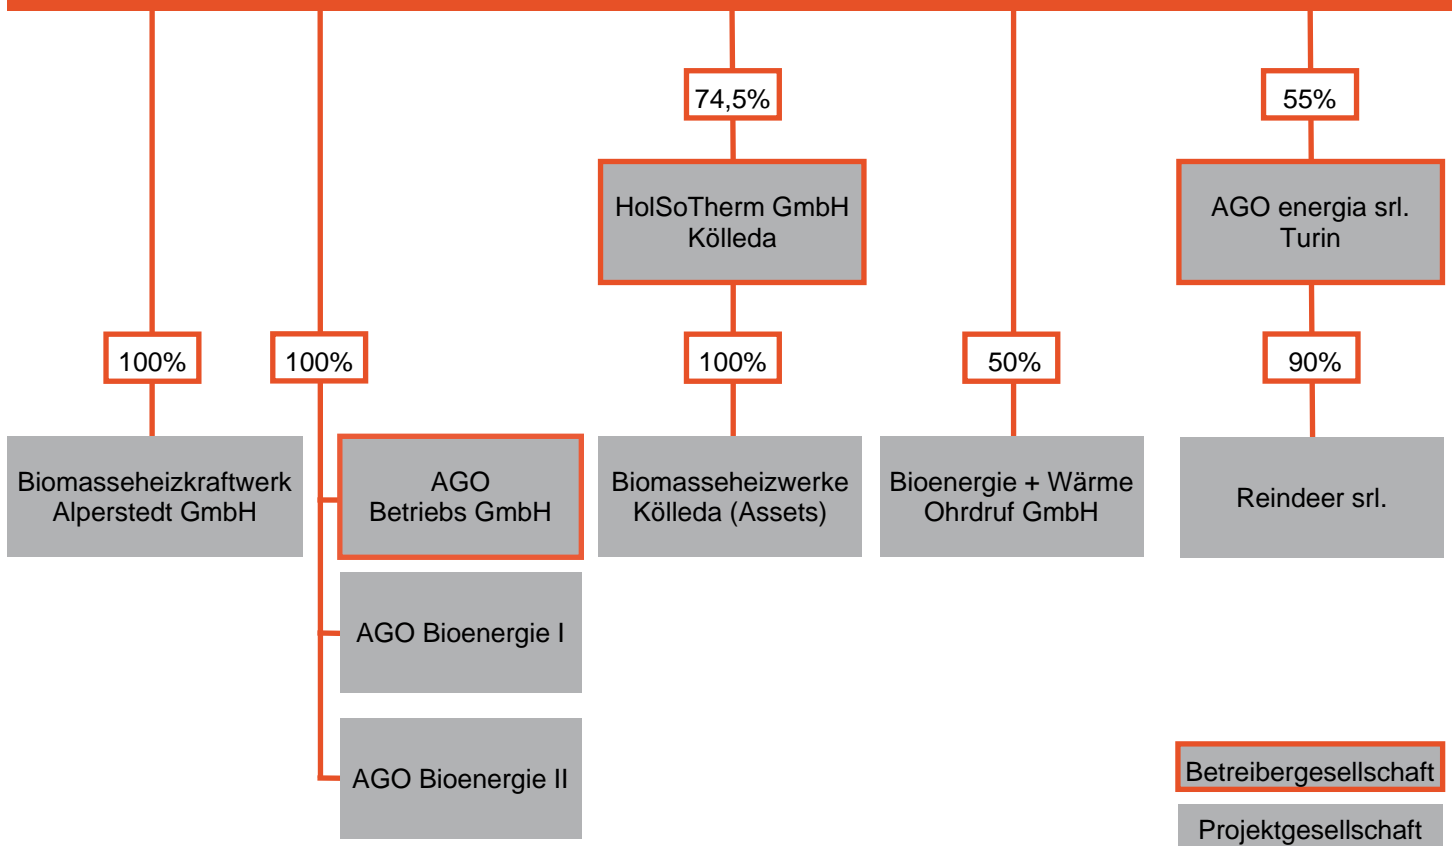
74,5%

55%

HolSoTherm GmbH Kölleda

AGO energia srl. Turin

100%

100%

100%

50%

90%

Biomasseheizkraftwerk Alperstedt GmbH

AGO Betriebs GmbH

Biomasseheizwerke Kölleda (Assets)

Bioenergie + Wärme Ohrdruf GmbH

Reindeer srl.

AGO Bioenergie I

AGO Bioenergie II

Betreibergesellschaft

Projektgesellschaft